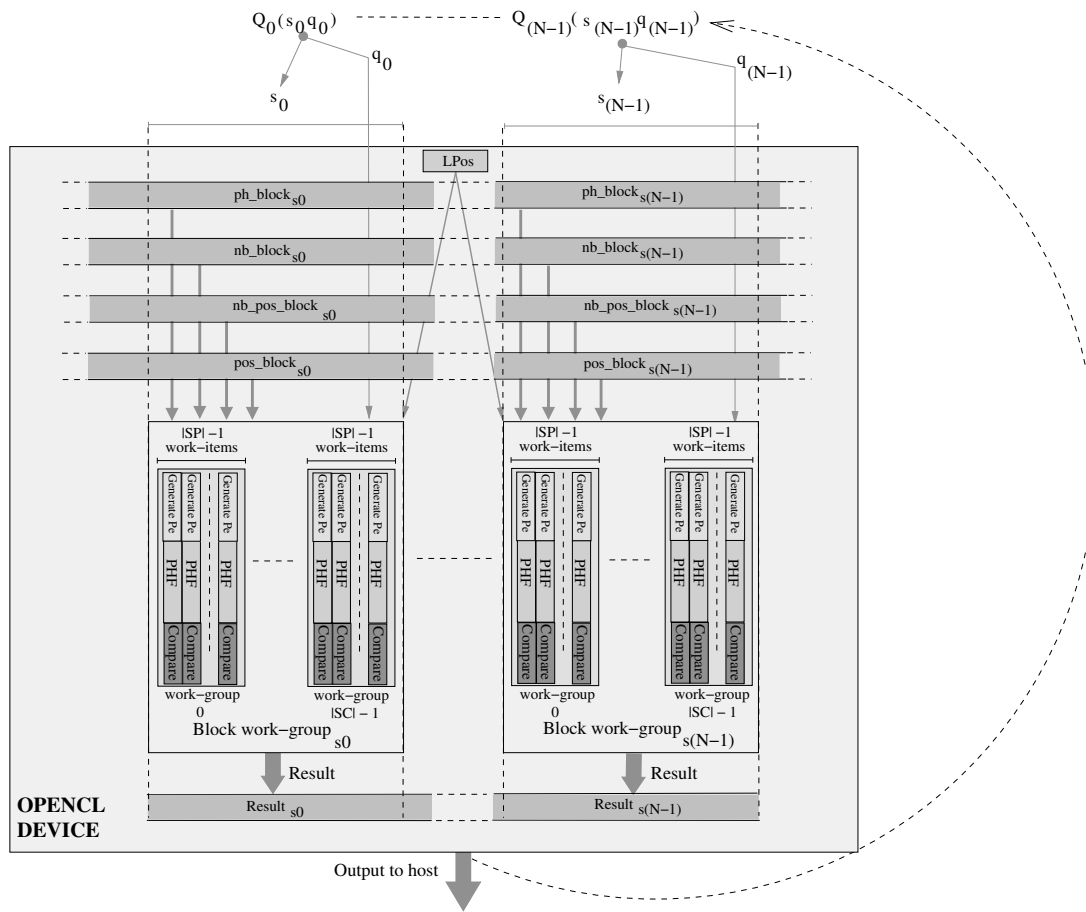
$Q_0(s_0 q_0)$

$Q_{(N-1)}(s_{(N-1)} q_{(N-1)})$

$q_0$

$s_0$

$s_{(N-1)}$

$q_{(N-1)}$

LPos

$ph\_block_{s0}$

$ph\_block_{s(N-1)}$

$nb\_block_{s0}$

$nb\_block_{s(N-1)}$

$nb\_pos\_block_{s0}$

$nb\_pos\_block_{s(N-1)}$

$pos\_block_{s0}$

$pos\_block_{s(N-1)}$

|SP| −1 work−items

|SP| −1 work−items

|SP| −1 work−items

|SP| −1 work−items

Generate Pe Generate Pe Generate Pe

PHF PHF PHF

Compare Compare Compare

Generate Pe Generate Pe Generate Pe

PHF PHF PHF

Compare Compare Compare

Generate Pe Generate Pe Generate Pe

PHF PHF PHF

Compare Compare Compare

Generate Pe Generate Pe Generate Pe

PHF PHF PHF

Compare Compare Compare

work−group 0

work−group |SC| − 1

work−group 0

work−group |SC| − 1

Block work−group$_{s0}$

Block work−group$_{s(N-1)}$

Result

Result

OPENCL DEVICE

Result $_{s0}$

Result $_{s(N-1)}$

Output to host